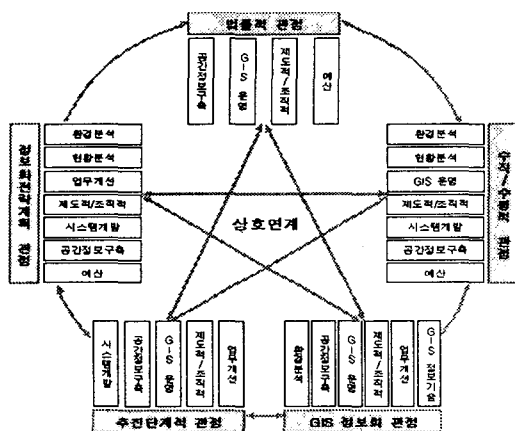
법률적 관점

공간정보구축

GIS 운영

제도적/조직적

예산

정보화전략계획 관점

환경분석

현황분석

업무개선

제도적/조직적

시스템개발

공간정보구축

예산

수직/수평적 관점

환경분석

현황분석

GIS 운영

제도적/조직적

시스템개발

공간정보구축

예산

상호연계

시스템개발

공간정보구축

GIS 운영

제도적/조직적

업무개선

추진단계적 관점

환경분석

공간정보구축

GIS 운영

제도적/조직적

업무개선

GIS 정보기술

GIS 정보화 관점